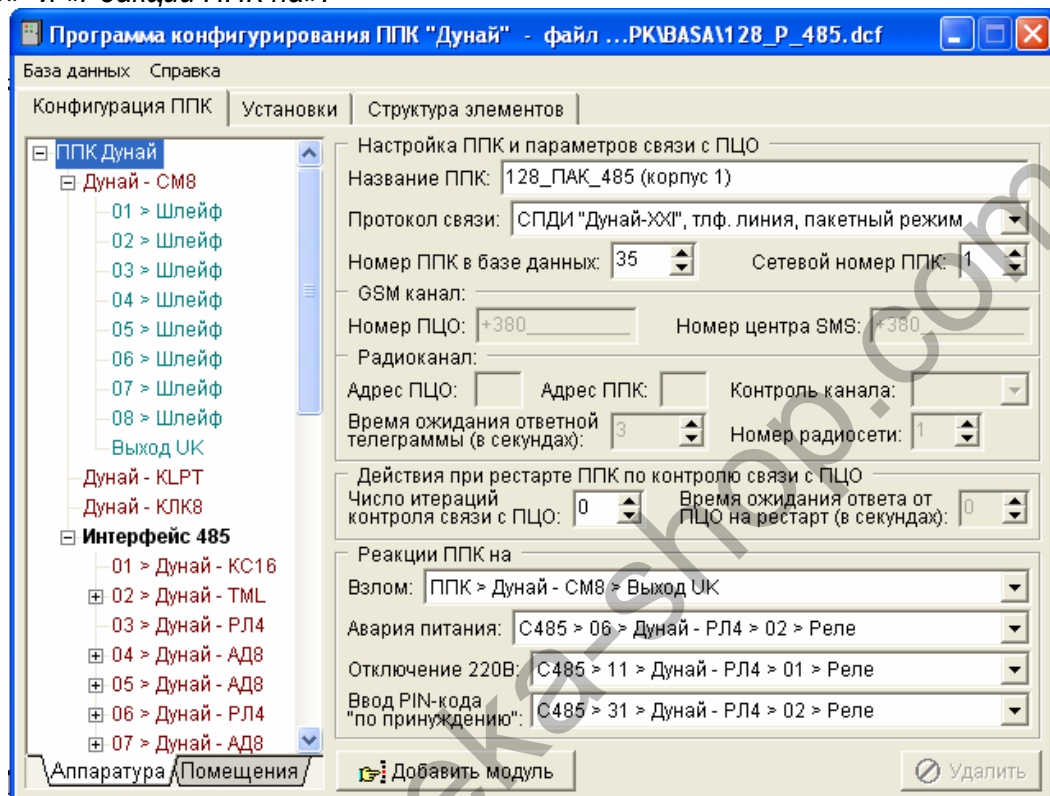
Программа конфигурирования ППК "Дунай" - файл ...PK\BASA\128_P_485.dcf

База данных Справка

Конфигурация ППК | Установки | Структура элементов

ППК Дунай
Дунай - СМ8
01 > Шлейф
02 > Шлейф
03 > Шлейф
04 > Шлейф
05 > Шлейф
06 > Шлейф
07 > Шлейф
08 > Шлейф
Выход UK
Дунай - KLPT
Дунай - КЛК8
Интерфейс 485
01 > Дунай - КС16
02 > Дунай - TML
03 > Дунай - РЛ4
04 > Дунай - АД8
05 > Дунай - АД8
06 > Дунай - РЛ4
07 > Дунай - АД8

Аппаратура | Помещения

Настройка ППК и параметров связи с ПЦО
Название ППК: 128_ПАК_485 (корпус 1)
Протокол связи: СПДИ "Дунай-XXI", тлф. линия, пакетный режим
Номер ППК в базе данных: 35
Сетевой номер ППК: 1
GSM канал:
Номер ПЦО: +380
Номер центра SMS: +380
Радиоканал:
Адрес ПЦО:
Адрес ППК:
Контроль канала:
Время ожидания ответной телеграммы (в секундах): 3
Номер радиосети: 1

Действия при рестарте ППК по контролю связи с ПЦО
Число итераций контроля связи с ПЦО: 0
Время ожидания ответа от ПЦО на рестарт (в секундах): 0

Реакции ППК на
Взлом: ППК > Дунай - СМ8 > Выход UK
Авария питания: С485 > 06 > Дунай - РЛ4 > 02 > Реле
Отключение 220В: С485 > 11 > Дунай - РЛ4 > 01 > Реле
Ввод PIN-кода "по принуждению": С485 > 31 > Дунай - РЛ4 > 02 > Реле

Добавить модуль
Удалить

eka-shop.com